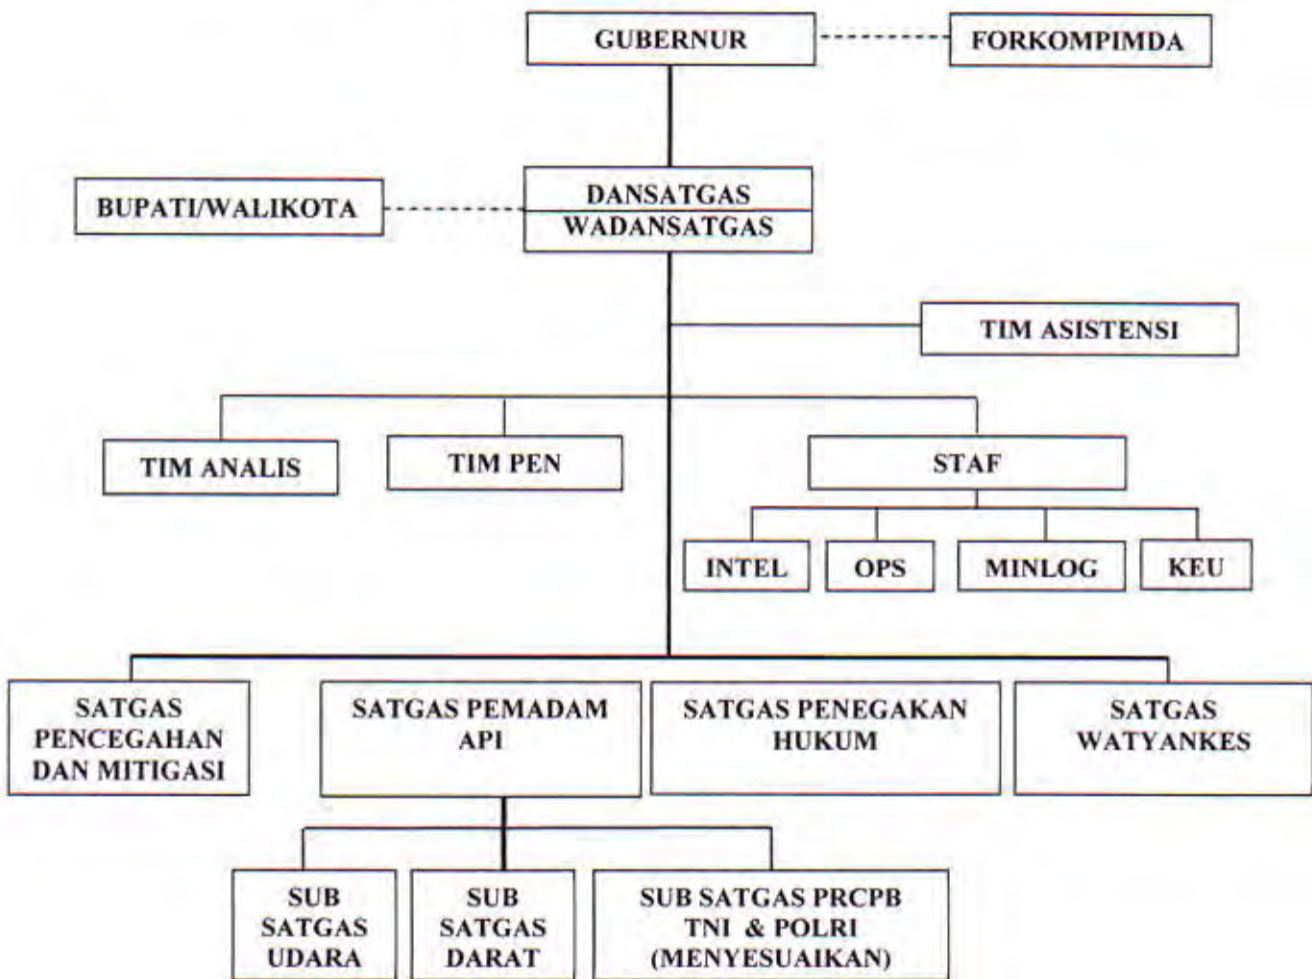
GUBERNUR

FORKOMPIMDA

BUPATI/WALIKOTA

DANSATGAS
WADANSATGAS

TIM ASISTENSI

TIM ANALIS

TIM PEN

STAF

INTEL

OPS

MINLOG

KEU

SATGAS PENCEGAHAN DAN MITIGASI

SATGAS PEMADAM API

SATGAS PENEGAKAN HUKUM

SATGAS WATYANKES

SUB SATGAS UDARA

SUB SATGAS DARAT

SUB SATGAS PRCPB TNI & POLRI (MENYESUAIKAN)